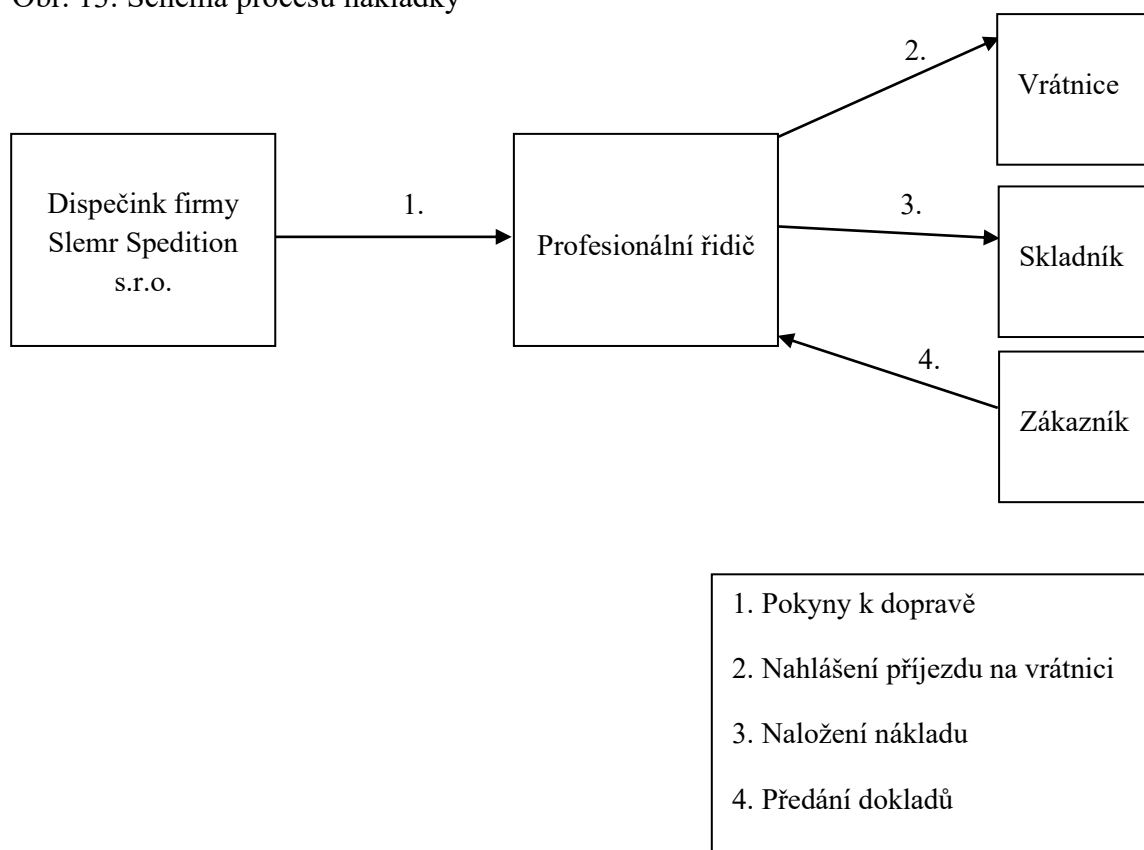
Obr. 15: Schéma procesu nakládky

Dispečink firmy Slemr Spedition s.r.o.

1.

Profesionální řidič

2.

Vrátnice

3.

Skladník

4.

Zákazník

1. Pokyny k dopravě

2. Nahlášení příjezdu na vrátnici

3. Naložení nákladu

4. Předání dokladů